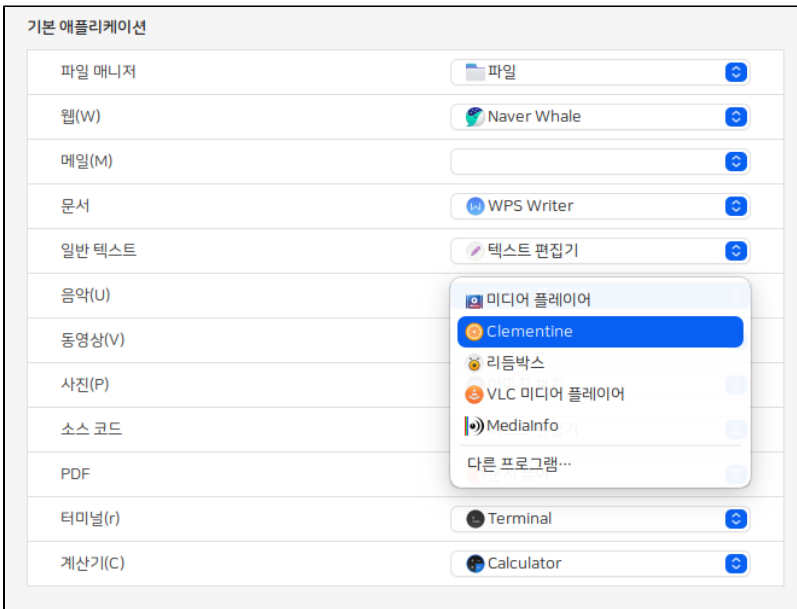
기본 애플리케이션

| | |
|---|---|
| 파일 매니저 | 파일 |
| 웹(W) | Naver Whale |
| 메일(M) | |
| 문서 | WPS Writer |
| 일반 텍스트 | 텍스트 편집기 |
| 음악(U) | |
| 동영상(V) | |
| 사진(P) | |
| 소스 코드 | |
| PDF | |
| 터미널(r) | Terminal |
| 계산기(C) | Calculator |

미디어 플레이어
Clementine
리듬박스
VLC 미디어 플레이어
MediaInfo
다른 프로그램…